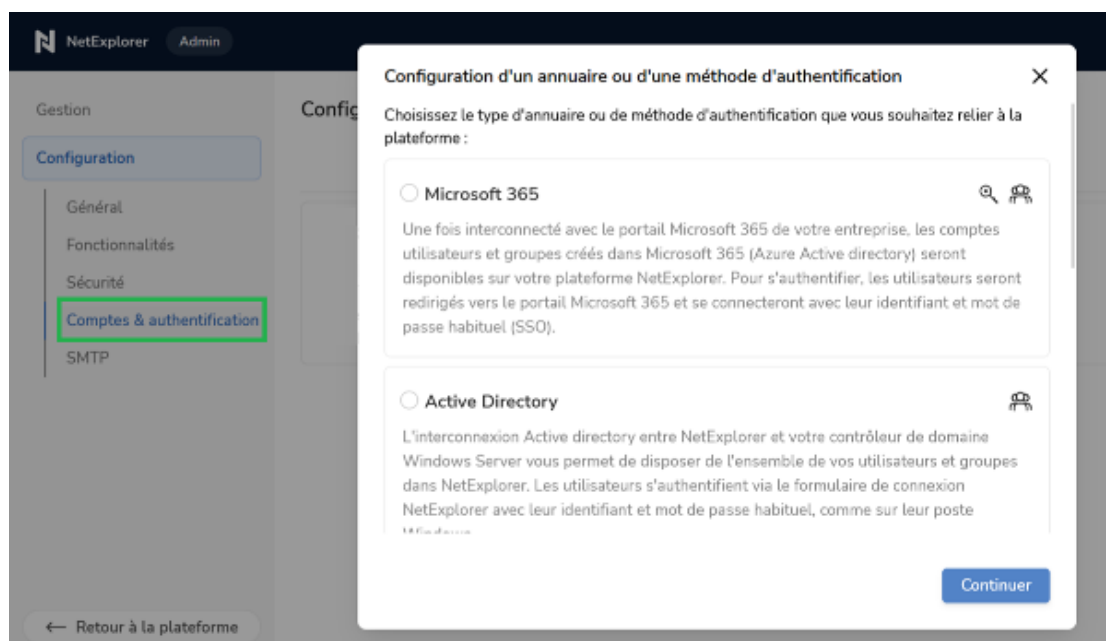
NetExplorer Admin

Gestion

Configuration

Général

Fonctionnalités

Sécurité

Comptes & authentification

SMTP

← Retour à la plateforme

Config

Configuration d'un annuaire ou d'une méthode d'authentification

×

Choisissez le type d'annuaire ou de méthode d'authentification que vous souhaitez relier à la plateforme :

Microsoft 365

Une fois interconnecté avec le portail Microsoft 365 de votre entreprise, les comptes utilisateurs et groupes créés dans Microsoft 365 (Azure Active directory) seront disponibles sur votre plateforme NetExplorer. Pour s'authentifier, les utilisateurs seront redirigés vers le portail Microsoft 365 et se connecteront avec leur identifiant et mot de passe habituel (SSO).

Active Directory

L'interconnexion Active directory entre NetExplorer et votre contrôleur de domaine Windows Server vous permet de disposer de l'ensemble de vos utilisateurs et groupes dans NetExplorer. Les utilisateurs s'authentifient via le formulaire de connexion NetExplorer avec leur identifiant et mot de passe habituel, comme sur leur poste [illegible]

Continuer